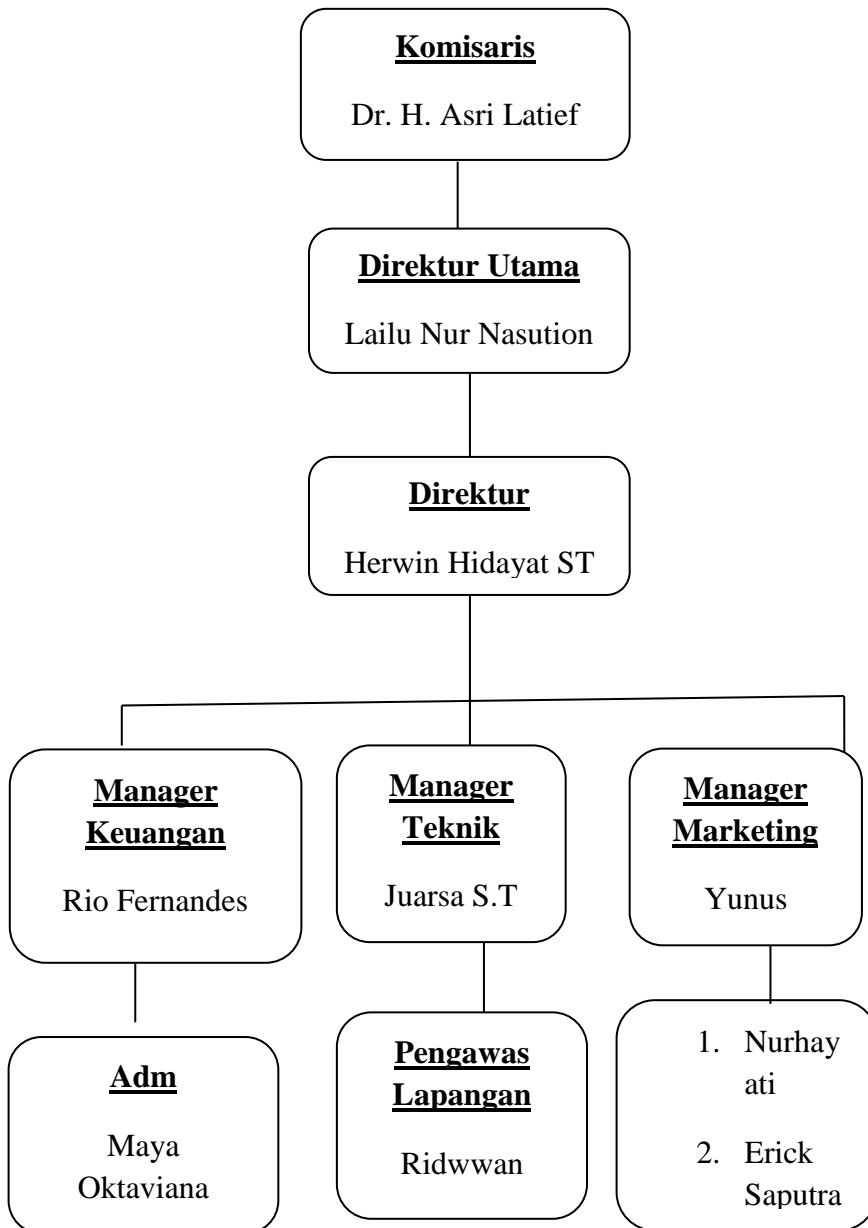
Komisaris
Dr. H. Asri Latief

Direktur Utama
Lailu Nur Nasution

Direktur
Herwin Hidayat ST

Manager Keuangan
Rio Fernandes

Manager Teknik
Juarsa S.T

Manager Marketing
Yunus

Adm
Maya Oktaviana

Pengawas Lapangan
Ridwwan

1. Nurhayati
2. Erick Saputra